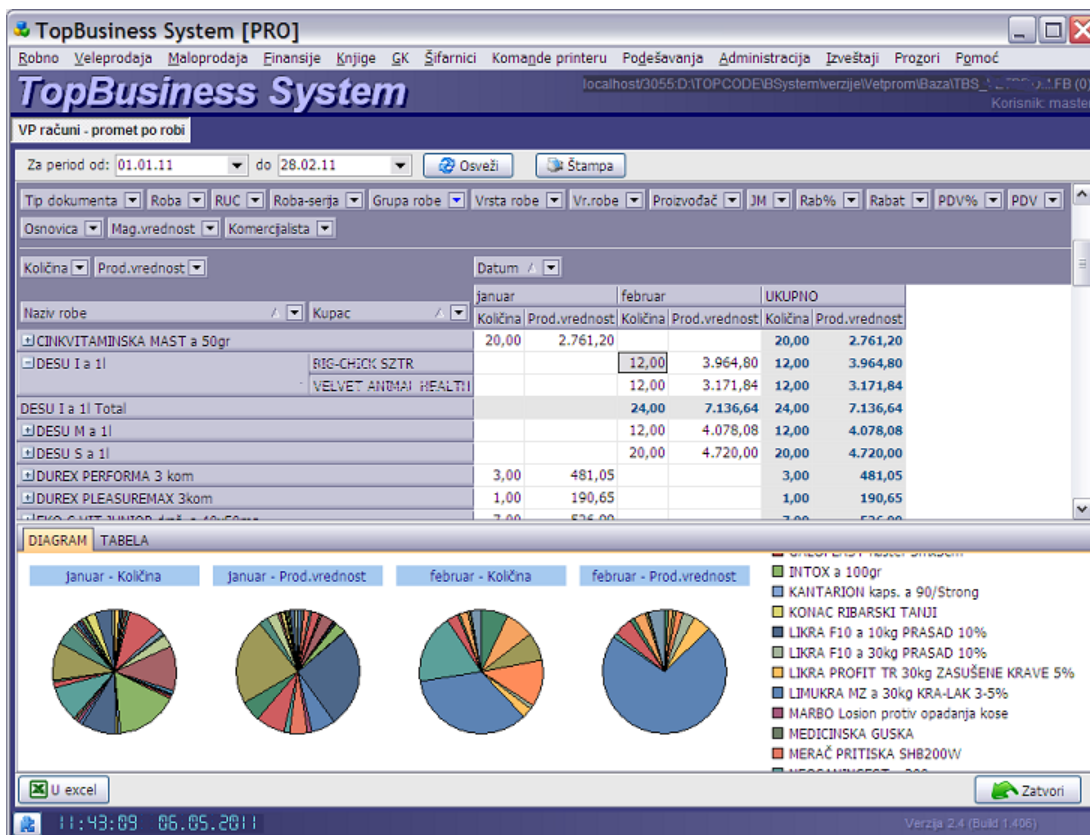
TopBusiness System [PRO]

Robno Veleprodaja Maloprodaja Finansije Knjige GK Šifarnici Komande printeru Podešavanja Administracija Izveštaji Prozori Pomoć

TopBusiness System

localhost/3055:D:\TOPCODE\BSystem\verzije\Vetprom\Baza\TBS_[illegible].FB (0)
Korisnik: master

VP računi - promet po robi

Za period od: 01.01.11 do 28.02.11 Osveži Štampa

Tip dokumenta Roba RUC Roba-serija Grupa robe Vrsta robe Vr.robe Proizvođač JM Rab% Rabat PDV% PDV Osnovica Mag.vrednost Komercijalista

Količina Prod.vrednost Datum

| Naziv robe | Kupac | januar Količina | januar Prod.vrednost | februar Količina | februar Prod.vrednost | UKUPNO Količina | UKUPNO Prod.vrednost |
|---|---|---|---|---|---|---|---|
| CINKVITAMINSKA MAST a 50gr | | 20,00 | 2.761,20 | | | 20,00 | 2.761,20 |
| DESU I a 1l | BIG-CHICK SZTR | | | 12,00 | 3.964,80 | 12,00 | 3.964,80 |
| | VELVET ANIMAL HEALTH | | | 12,00 | 3.171,84 | 12,00 | 3.171,84 |
| DESU I a 1l Total | | | | 24,00 | 7.136,64 | 24,00 | 7.136,64 |
| DESU M a 1l | | | | 12,00 | 4.078,08 | 12,00 | 4.078,08 |
| DESU S a 1l | | | | 20,00 | 4.720,00 | 20,00 | 4.720,00 |
| DUREX PERFORMA 3 kom | | 3,00 | 481,05 | | | 3,00 | 481,05 |
| DUREX PLEASUREMAX 3kom | | 1,00 | 190,65 | | | 1,00 | 190,65 |

DIAGRAM TABELA

januar - Količina januar - Prod.vrednost februar - Količina februar - Prod.vrednost

INTOX a 100gr
KANTARION kaps. a 90/Strong
KONAC RIBARSKI TANJI
LIKRA F10 a 10kg PRASAD 10%
LIKRA F10 a 30kg PRASAD 10%
LIKRA PROFIT TR 30kg ZASUŠENE KRAVE 5%
LIMUKRA MZ a 30kg KRA-LAK 3-5%
MARBO Losion protiv opadanja kose
MEDICINSKA GUSKA
MERAČ PRITISKA SHB200W

U excel Zatvori

11:43:09 06.05.2011 Verzija 2.4 (Build 1.406)